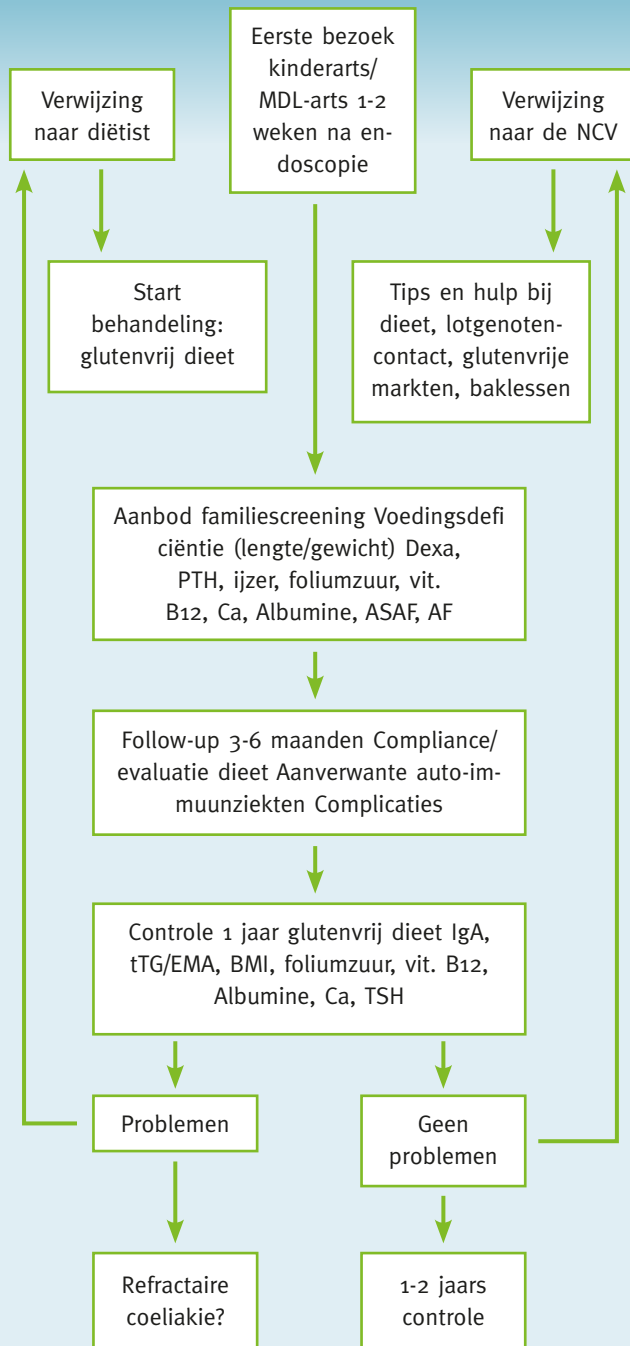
Eerste bezoek kinderarts/ MDL-arts 1-2 weken na endoscopie

Verwijzing naar diëtist

Verwijzing naar de NCV

Start behandeling: glutenvrij dieet

Tips en hulp bij dieet, lotgenotencontact, glutenvrije markten, baklessen

Aanbod familiescreening Voedingsdeficiëntie (lengte/gewicht) Dexa, PTH, ijzer, foliumzuur, vit. B12, Ca, Albumine, ASAF, AF

Follow-up 3-6 maanden Compliance/ evaluatie dieet Aanverwante auto-immuunziekten Complicaties

Controle 1 jaar glutenvrij dieet IgA, tTG/EMA, BMI, foliumzuur, vit. B12, Albumine, Ca, TSH

Problemen

Geen problemen

Refractaire coeliakie?

1-2 jaars controle